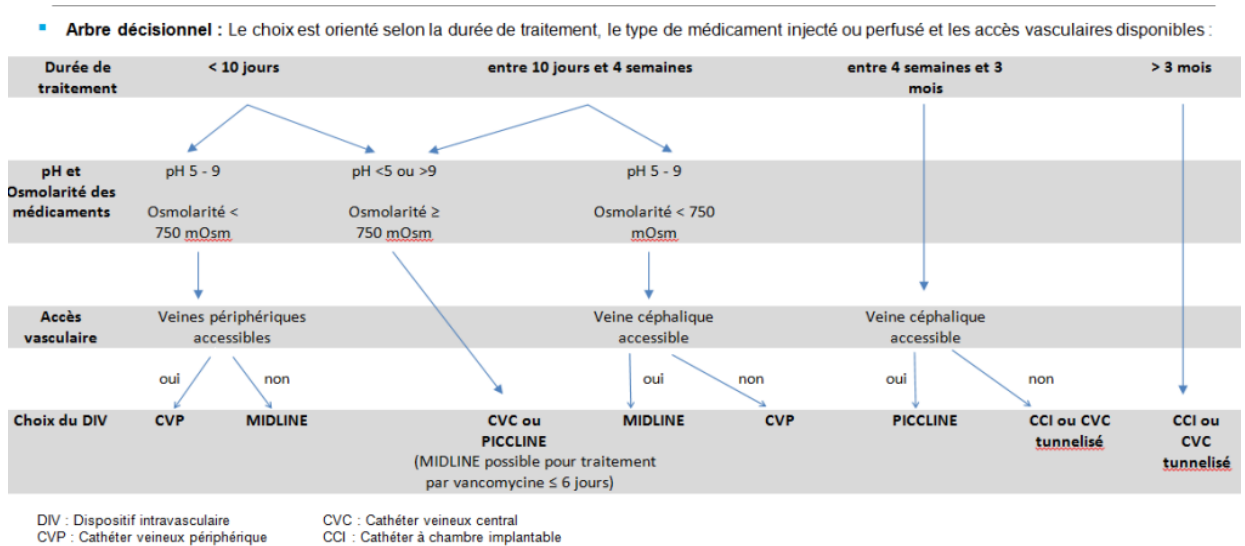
**Arbre décisionnel :** Le choix est orienté selon la durée de traitement, le type de médicament injecté ou perfusé et les accès vasculaires disponibles :

**Durée de traitement** — **< 10 jours** — **entre 10 jours et 4 semaines** — **entre 4 semaines et 3 mois** — **> 3 mois**

**pH et Osmolarité des médicaments**

pH 5 - 9
Osmolarité < 750 mOsm

pH <5 ou >9
Osmolarité ≥ 750 mOsm

pH 5 - 9
Osmolarité < 750 mOsm

**Accès vasculaire**

Veines périphériques accessibles

Veine céphalique accessible

Veine céphalique accessible

oui non oui non oui non

**Choix du DIV**

**CVP** **MIDLINE** **CVC ou PICCLINE** (MIDLINE possible pour traitement par vancomycine ≤ 6 jours) **MIDLINE** **CVP** **PICCLINE** **CCI ou CVC tunnelisé** **CCI ou CVC tunnelisé**

DIV : Dispositif intravasculaire
CVP : Cathéter veineux périphérique
CVC : Cathéter veineux central
CCI : Cathéter à chambre implantable